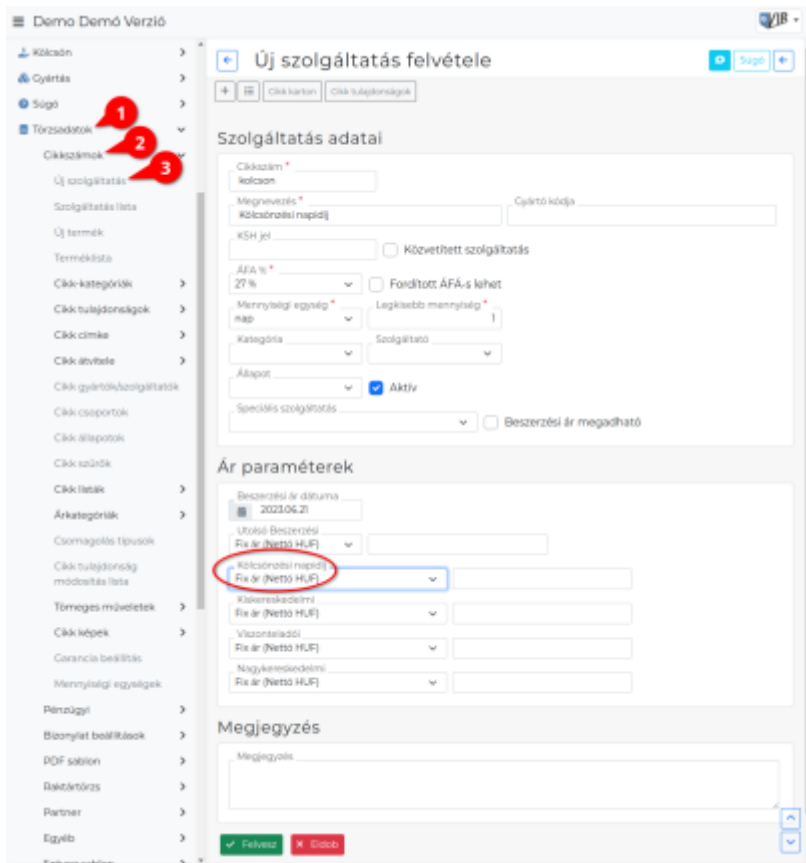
≡ Demo Demó Verzió

Kölcsön
Gyártás
Súgó
Törzsadatok 1
Cikkszámok 2
Új szolgáltatás 3
Szolgáltatás lista
Új termék
Terméklista
Cikk-kategóriák
Cikk tulajdonságok
Cikk címke
Cikk átvitele
Cikk gyártók/szolgáltatók
Cikk csoportok
Cikk állapotok
Cikk szűrők
Cikk listák
Árkategóriák
Csomagolás típusok
Cikk tulajdonság módosítás lista
Tömeges műveletek
Cikk képek
Garancia beállítás
Mennyiségi egységek
Pénzügyi
Bizonylat beállítások
PDF sablon
Raktártörzs
Partner
Egyéb

Új szolgáltatás felvétele
Súgó
Cikk karton | Cikk tulajdonságok

Szolgáltatás adatai
Cikkszám *
kolcson
Megnevezés *
Kölcsönzési napidíj
Gyártó kódja
KSH jel
Közvetített szolgáltatás
ÁFA % *
27 %
Fordított ÁFA-s lehet
Mennyiségi egység *
nap
Legkisebb mennyiség *
1
Kategória
Szolgáltató
Állapot
Aktív
Speciális szolgáltatás
Beszerzési ár megadható

Ár paraméterek
Beszerzési ár dátuma
2023.06.21
Utolsó Beszerzési
Fix ár (Nettó HUF)
Kölcsönzési napidíj
Fix ár (Nettó HUF)
Kiskereskedelmi
Fix ár (Nettó HUF)
Viszonteladói
Fix ár (Nettó HUF)
Nagykereskedelmi
Fix ár (Nettó HUF)

Megjegyzés
Megjegyzés

Felvesz
Eldob